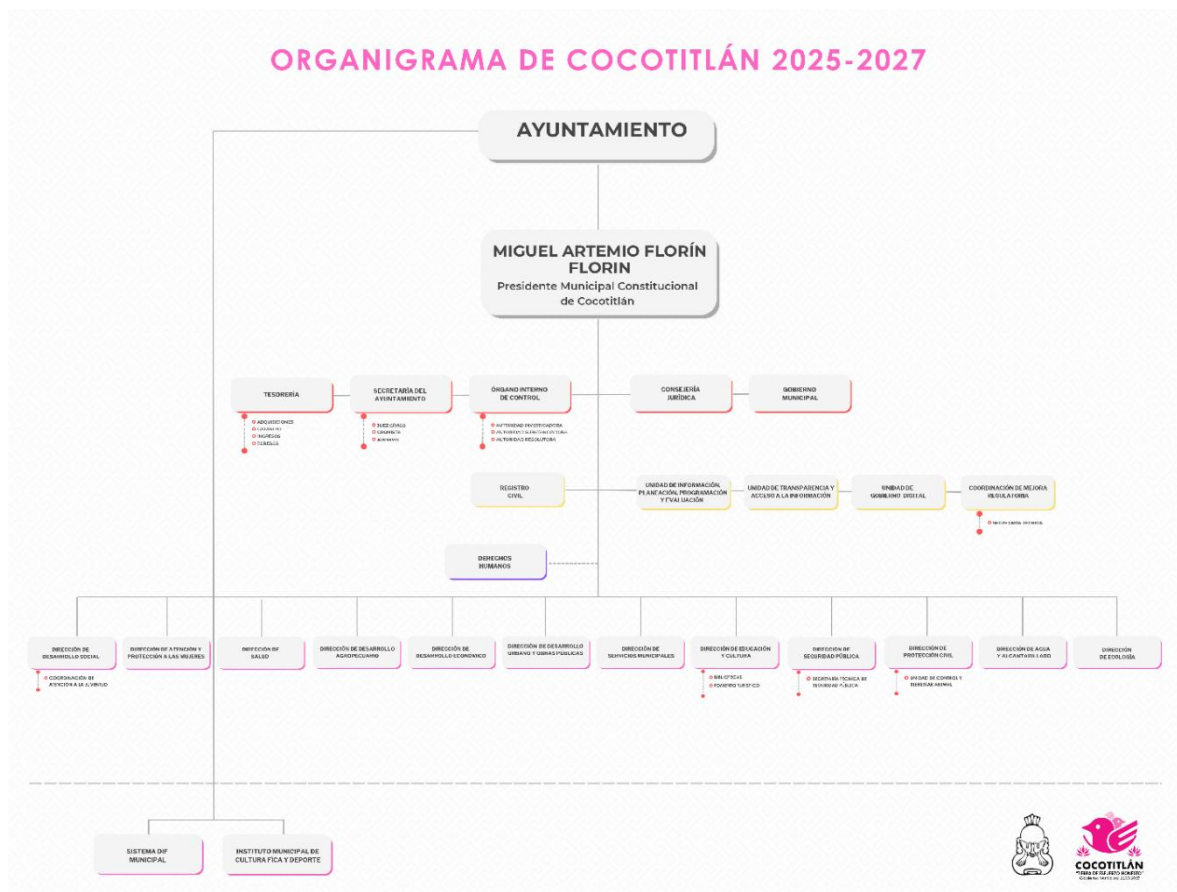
ORGANIGRAMA DE COCOTITLÁN 2025-2027

AYUNTAMIENTO

MIGUEL ARTEMIO FLORÍN FLORIN
Presidente Municipal Constitucional de Cocotitlán

TESORERÍA
ADQUISICIONES
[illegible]
INGRESOS
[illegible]

SECRETARÍA DEL AYUNTAMIENTO
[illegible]
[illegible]
ARCHIVO

ÓRGANO INTERNO DE CONTROL
AUTORIDAD INVESTIGADORA
AUTORIDAD SUBSTANCIADORA
AUTORIDAD RESOLUTORA

CONSEJERÍA JURÍDICA

GOBIERNO MUNICIPAL

REGISTRO CIVIL

UNIDAD DE INFORMACIÓN, PLANEACIÓN, PROGRAMACIÓN Y EVALUACIÓN

UNIDAD DE TRANSPARENCIA Y ACCESO A LA INFORMACIÓN

UNIDAD DE GOBIERNO DIGITAL

COORDINACIÓN DE MEJORA REGULATORIA
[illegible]

DERECHOS HUMANOS

DIRECCIÓN DE DESARROLLO SOCIAL
COORDINACIÓN DE ATENCIÓN A LA JUVENTUD

DIRECCIÓN DE ATENCIÓN Y PROTECCIÓN A LAS MUJERES

DIRECCIÓN DE SALUD

DIRECCIÓN DE DESARROLLO AGROPECUARIO

DIRECCIÓN DE DESARROLLO ECONÓMICO

DIRECCIÓN DE DESARROLLO URBANO Y OBRAS PÚBLICAS

DIRECCIÓN DE SERVICIOS MUNICIPALES

DIRECCIÓN DE EDUCACIÓN Y CULTURA
BIBLIOTECAS
FOMENTO TURÍSTICO

DIRECCIÓN DE SEGURIDAD PÚBLICA
SECRETARÍA TÉCNICA DE SEGURIDAD PÚBLICA

DIRECCIÓN DE PROTECCIÓN CIVIL
UNIDAD DE CONTROL Y BIENESTAR ANIMAL

DIRECCIÓN DE AGUA Y ALCANTARILLADO

DIRECCIÓN DE ECOLOGÍA

SISTEMA DIF MUNICIPAL

INSTITUTO MUNICIPAL DE CULTURA FÍSICA Y DEPORTE

COCOTITLÁN
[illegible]